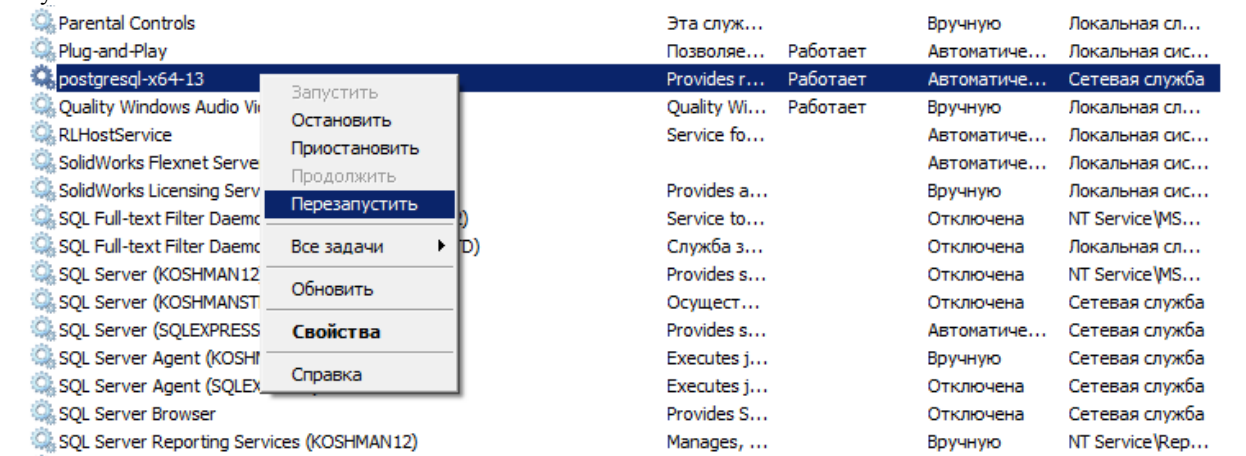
| | | | | |
|---|---|---|---|---|
| Parental Controls | Эта служ... | | Вручную | Локальная сл... |
| Plug-and-Play | Позволяе... | Работает | Автоматиче... | Локальная сис... |
| postgresql-x64-13 | Provides r... | Работает | Автоматиче... | Сетевая служба |
| Quality Windows Audio Vi | Quality Wi... | Работает | Вручную | Локальная сл... |
| RLHostService | Service fo... | | Автоматиче... | Локальная сис... |
| SolidWorks Flexnet Serve | | | Автоматиче... | Локальная сис... |
| SolidWorks Licensing Serv | Provides a... | | Вручную | Локальная сис... |
| SQL Full-text Filter Daemo ) | Service to... | | Отключена | NT Service\MS... |
| SQL Full-text Filter Daemo D) | Служба з... | | Отключена | Локальная сл... |
| SQL Server (KOSHMAN12 | Provides s... | | Отключена | NT Service\MS... |
| SQL Server (KOSHMANST | Осущест... | | Отключена | Сетевая служба |
| SQL Server (SQLEXPRESS | Provides s... | | Автоматиче... | Сетевая служба |
| SQL Server Agent (KOSHI | Executes j... | | Вручную | Сетевая служба |
| SQL Server Agent (SQLEX | Executes j... | | Отключена | Сетевая служба |
| SQL Server Browser | Provides S... | | Отключена | Сетевая служба |
| SQL Server Reporting Services (KOSHMAN12) | Manages, ... | | Вручную | NT Service\Rep... |

Запустить
Остановить
Приостановить
Продолжить
Перезапустить
Все задачи
Обновить
Свойства
Справка